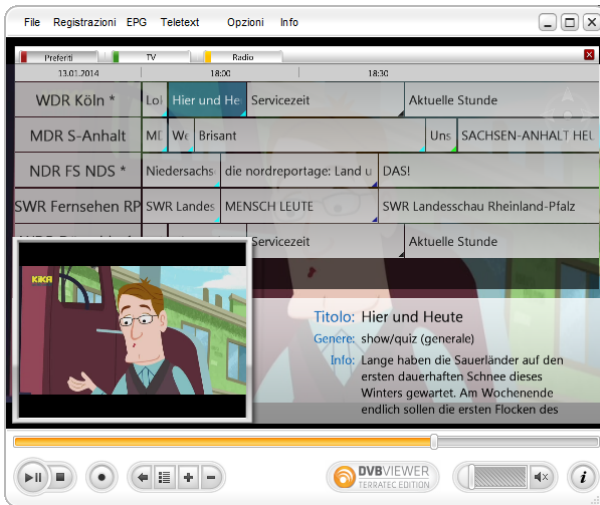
File Registrazioni EPG Teletext Opzioni Info

Preferiti TV Radio

13.01.2014 18:00 18:30

| WDR Köln * | Lol | Hier und He | Servicezeit | Aktuelle Stunde |
|---|---|---|---|---|
| MDR S-Anhalt | MI | We | Brisant | Uns | SACHSEN-ANHALT HEU |
| NDR FS NDS * | Niedersachs | die nordreportage: Land u | DAS! |
| SWR Fernsehen RP | SWR Landes | MENSCH LEUTE | SWR Landesschau Rheinland-Pfalz |
| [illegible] | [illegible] | Servicezeit | Aktuelle Stunde |

KiKA

Titolo: Hier und Heute
Genere: show/quiz (generale)
Info: Lange haben die Sauerländer auf den ersten dauerhaften Schnee dieses Winters gewartet. Am Wochenende endlich sollen die ersten Flocken des

DVBVIEWER
TERRATEC EDITION